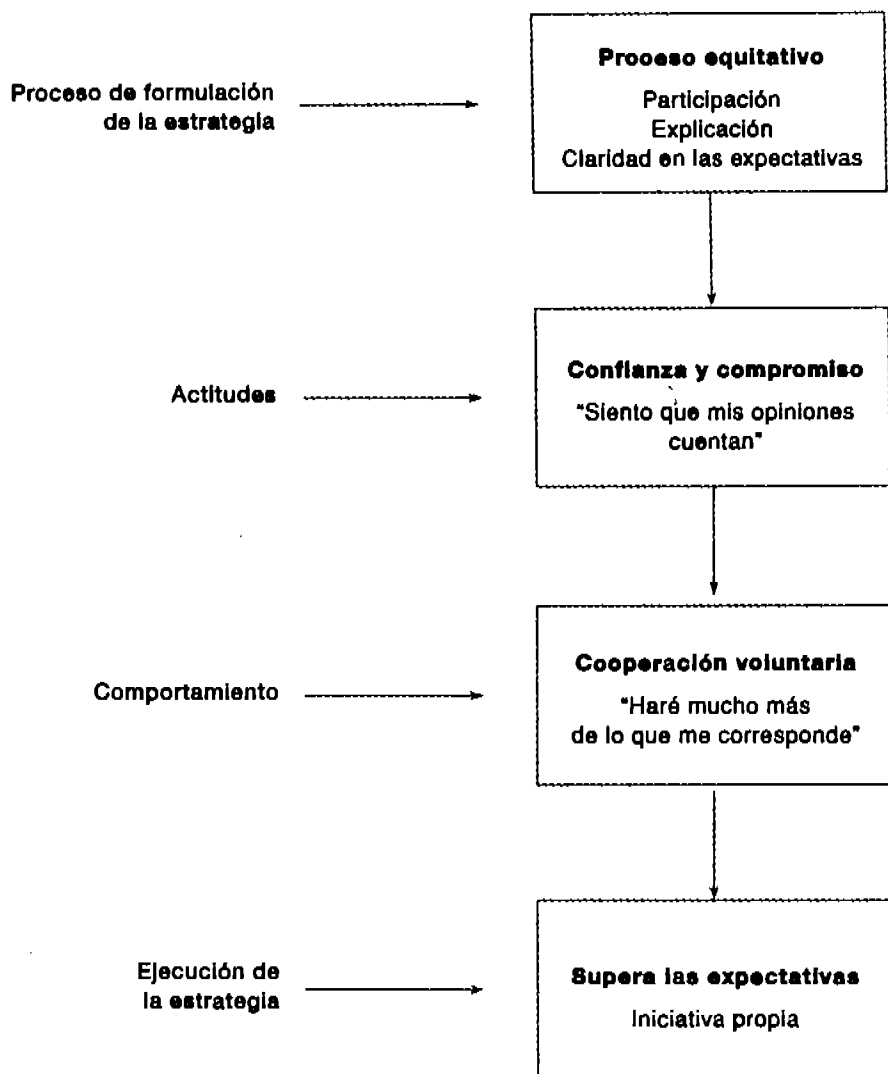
Proceso de formulación de la estrategia

Proceso equitativo

Participación
Explicación
Claridad en las expectativas

Actitudes

Confianza y compromiso

"Siento que mis opiniones cuentan"

Comportamiento

Cooperación voluntaria

"Haré mucho más de lo que me corresponde"

Ejecución de la estrategia

Supera las expectativas

Iniciativa propia